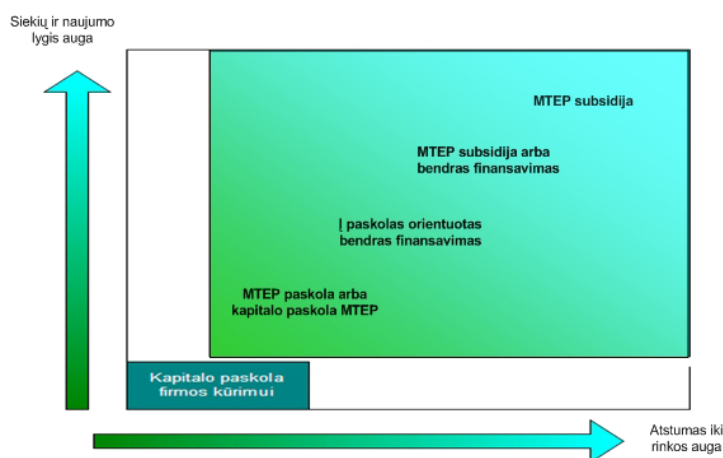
Siekių ir naujumo lygis auga

MTEP subsidija

MTEP subsidija arba bendras finansavimas

Į paskolas orientuotas bendras finansavimas

MTEP paskola arba kapitalo paskola MTEP

Kapitalo paskola firmos kūrimui

Atstumas iki rinkos auga